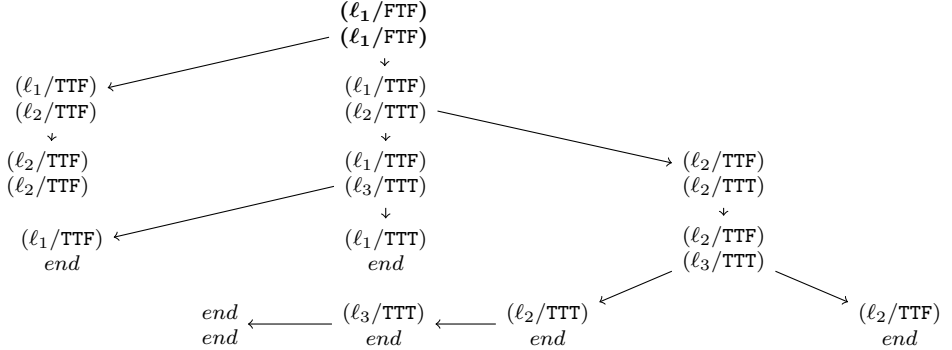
$(\boldsymbol{\ell_1}/\mathtt{FTF})$
$(\boldsymbol{\ell_1}/\mathtt{FTF})$

$(\ell_1/\mathtt{TTF})$
$(\ell_2/\mathtt{TTF})$

$(\ell_1/\mathtt{TTF})$
$(\ell_2/\mathtt{TTT})$

$(\ell_2/\mathtt{TTF})$
$(\ell_2/\mathtt{TTF})$

$(\ell_1/\mathtt{TTF})$
$(\ell_3/\mathtt{TTT})$

$(\ell_2/\mathtt{TTF})$
$(\ell_2/\mathtt{TTT})$

$(\ell_1/\mathtt{TTF})$
*end*

$(\ell_1/\mathtt{TTT})$
*end*

$(\ell_2/\mathtt{TTF})$
$(\ell_3/\mathtt{TTT})$

*end*
*end*

$(\ell_3/\mathtt{TTT})$
*end*

$(\ell_2/\mathtt{TTT})$
*end*

$(\ell_2/\mathtt{TTF})$
*end*